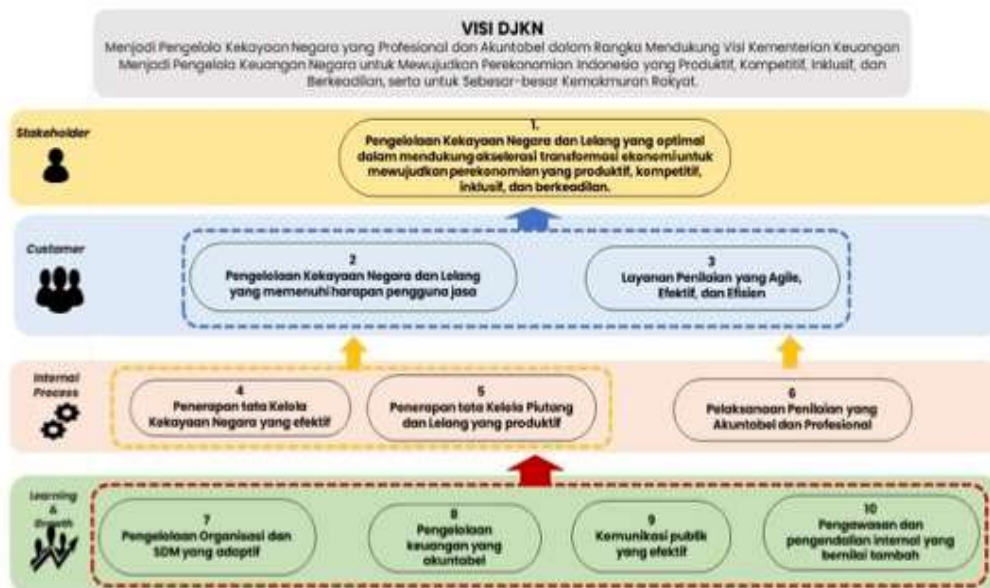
VISI DJKN
Menjadi Pengelola Kekayaan Negara yang Profesional dan Akuntabel dalam Rangka Mendukung Visi Kementerian Keuangan Menjadi Pengelola Keuangan Negara untuk Mewujudkan Perekonomian Indonesia yang Produktif, Kompetitif, Inklusif, dan Berkeadilan, serta untuk Sebesar-besar Kemakmuran Rakyat.

Stakeholder

1.
Pengelolaan Kekayaan Negara dan Lelang yang optimal dalam mendukung akselerasi transformasi ekonomi untuk mewujudkan perekonomian yang produktif, kompetitif, inklusif, dan berkeadilan.

Customer

2
Pengelolaan Kekayaan Negara dan Lelang yang memenuhi harapan pengguna jasa

3
Layanan Penilaian yang Agile, Efektif, dan Efisien

Internal Process

4
Penerapan tata Kelola Kekayaan Negara yang efektif

5
Penerapan tata Kelola Piutang dan Lelang yang produktif

6
Pelaksanaan Penilaian yang Akuntabel dan Profesional

Learning & Growth

7
Pengelolaan Organisasi dan SDM yang adaptif

8
Pengelolaan keuangan yang akuntabel

9
Komunikasi publik yang efektif

10
Pengawasan dan pengendalian internal yang bernilai tambah